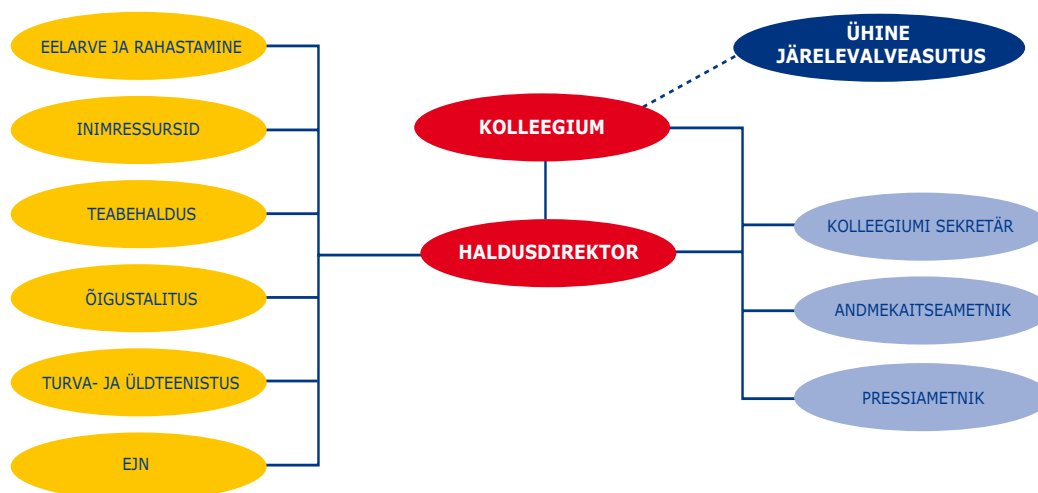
EELARVE JA RAHASTAMINE

INIMRESSURSID

TEABEHALDUS

ÕIGUSTALITUS

TURVA- JA ÜLDTEENISTUS

EJN

ÜHINE JÄRELEVALVEASUTUS

KOLLEEGIUM

HALDUSDIREKTOR

KOLLEEGIUMI SEKRETÄR

ANDMEKAITSEAMETNIK

PRESSIAMETNIK